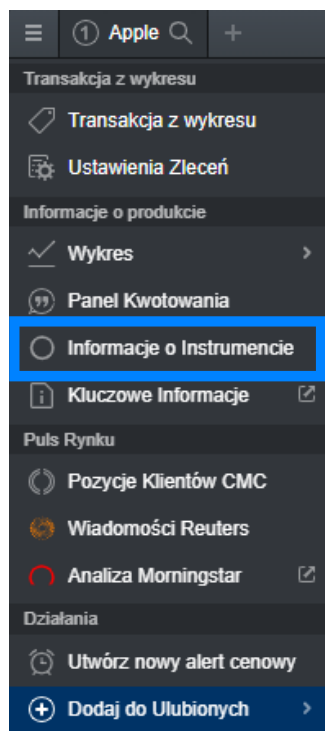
① Apple

Transakcja z wykresu

Transakcja z wykresu

Ustawienia Zleceń

Informacje o produkcie

Wykres

Panel Kwotowania

Informacje o Instrumencie

Kluczowe Informacje

Puls Rynku

Pozycje Klientów CMC

Wiadomości Reuters

Analiza Morningstar

Działania

Utwórz nowy alert cenowy

Dodaj do Ulubionych